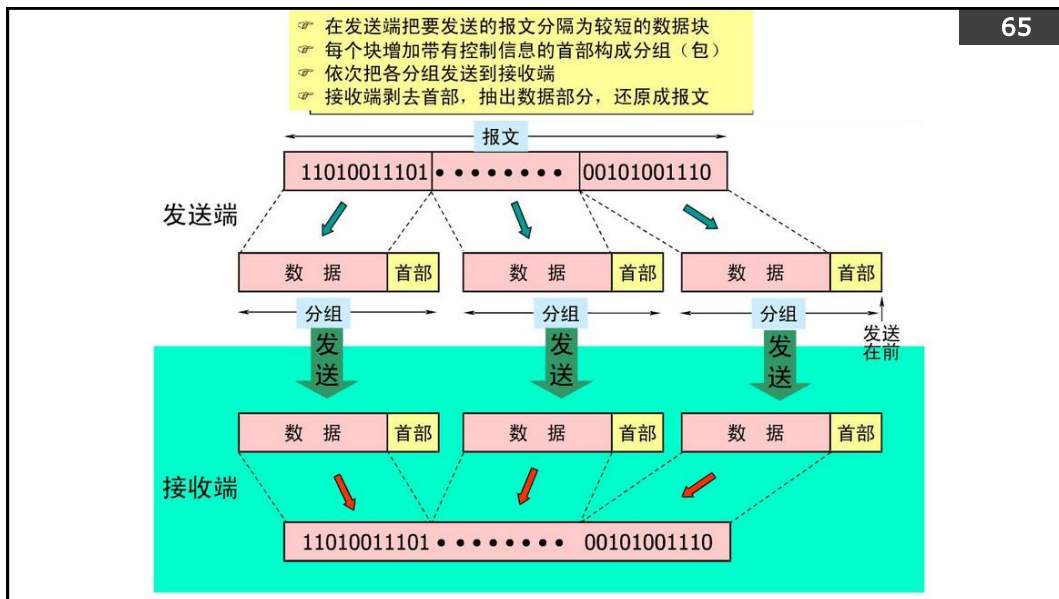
65

☞ 在发送端把要发送的报文分隔为较短的数据块
☞ 每个块增加带有控制信息的首部构成分组（包）
☞ 依次把各分组发送到接收端
☞ 接收端剥去首部，抽出数据部分，还原成报文

报文

11010011101 • • • • • • • • 00101001110

发送端

数 据 首部
数 据 首部
数 据 首部

分组
分组
分组

发送在前

发送
发送
发送

数 据 首部
数 据 首部
数 据 首部

接收端

11010011101 • • • • • • • • 00101001110